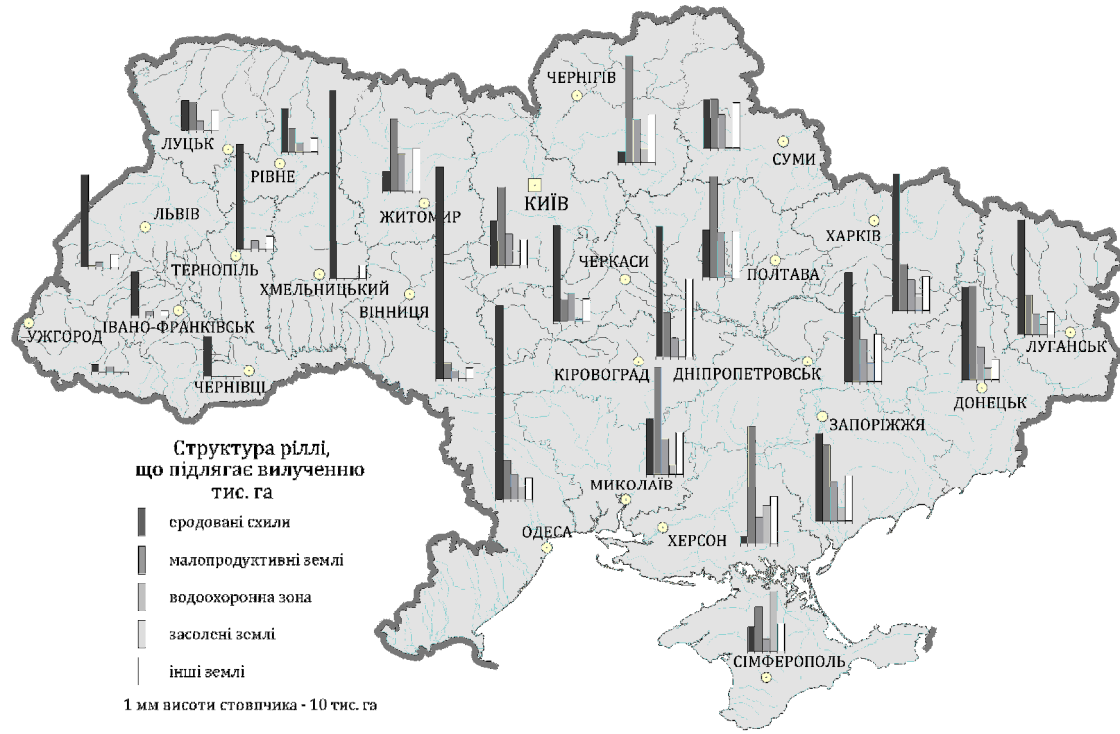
ЧЕРНІГІВ
СУМИ
ЛУЦЬК
РІВНЕ
ЛЬВІВ
ЖИТОМИР
КИЇВ
ХАРКІВ
ТЕРНОПІЛЬ
ХМЕЛЬНИЦЬКИЙ
ЧЕРКАСИ
ПОЛТАВА
ВІННИЦЯ
УЖГОРОД
ІВАНО-ФРАНКІВСЬК
ЛУГАНСЬК
ЧЕРНІВЦІ
КІРОВОГРАД
ДНІПРОПЕТРОВСЬК
ДОНЕЦЬК
ЗАПОРІЖЖЯ
МИКОЛАЇВ
ОДЕСА
ХЕРСОН
СІМФЕРОПОЛЬ

Структура ріллі, що підлягає вилученню тис. га
еродовані схили
малопродуктивні землі
водоохоронна зона
засолені землі
інші землі
1 мм висоти стовпчика - 10 тис. га